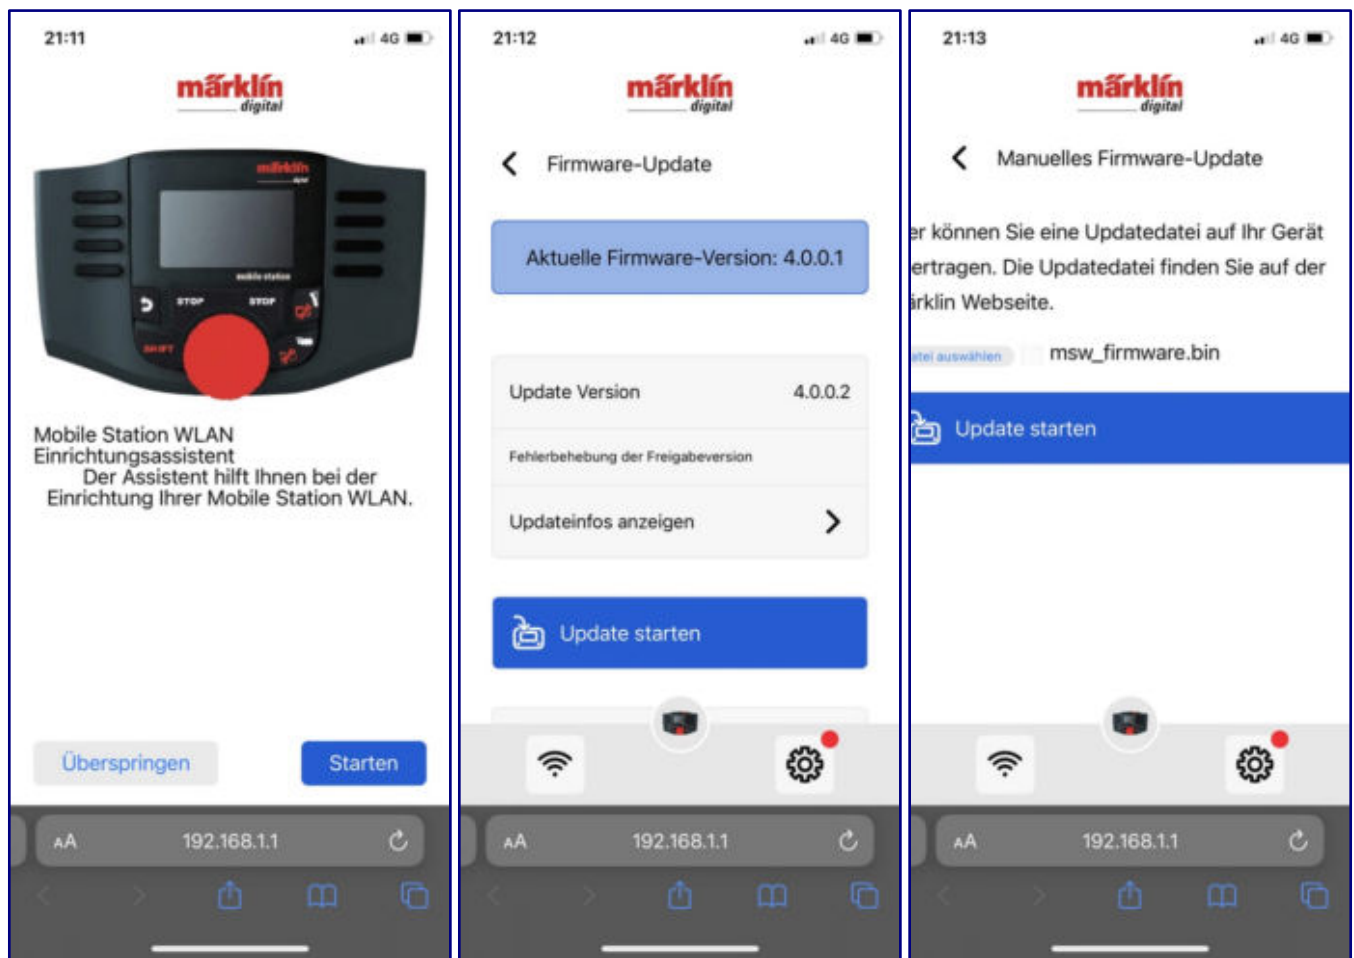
21:11
4G

märklin
digital

märklin

mobile station

STOP STOP

SHIFT

Mobile Station WLAN
Einrichtungsassistent
Der Assistent hilft Ihnen bei der Einrichtung Ihrer Mobile Station WLAN.

Überspringen
Starten

AA 192.168.1.1

21:12
4G

märklin
digital

Firmware-Update

Aktuelle Firmware-Version: 4.0.0.1

| Update Version | 4.0.0.2 |
|---|---|
| Fehlerbehebung der Freigabeversion | |
| Updateinfos anzeigen | > |

Update starten

AA 192.168.1.1

21:13
4G

märklin
digital

Manuelles Firmware-Update

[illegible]r können Sie eine Updatedatei auf Ihr Gerät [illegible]ertragen. Die Updatedatei finden Sie auf der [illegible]rklin Webseite.

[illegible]atei auswählen msw_firmware.bin

Update starten

AA 192.168.1.1